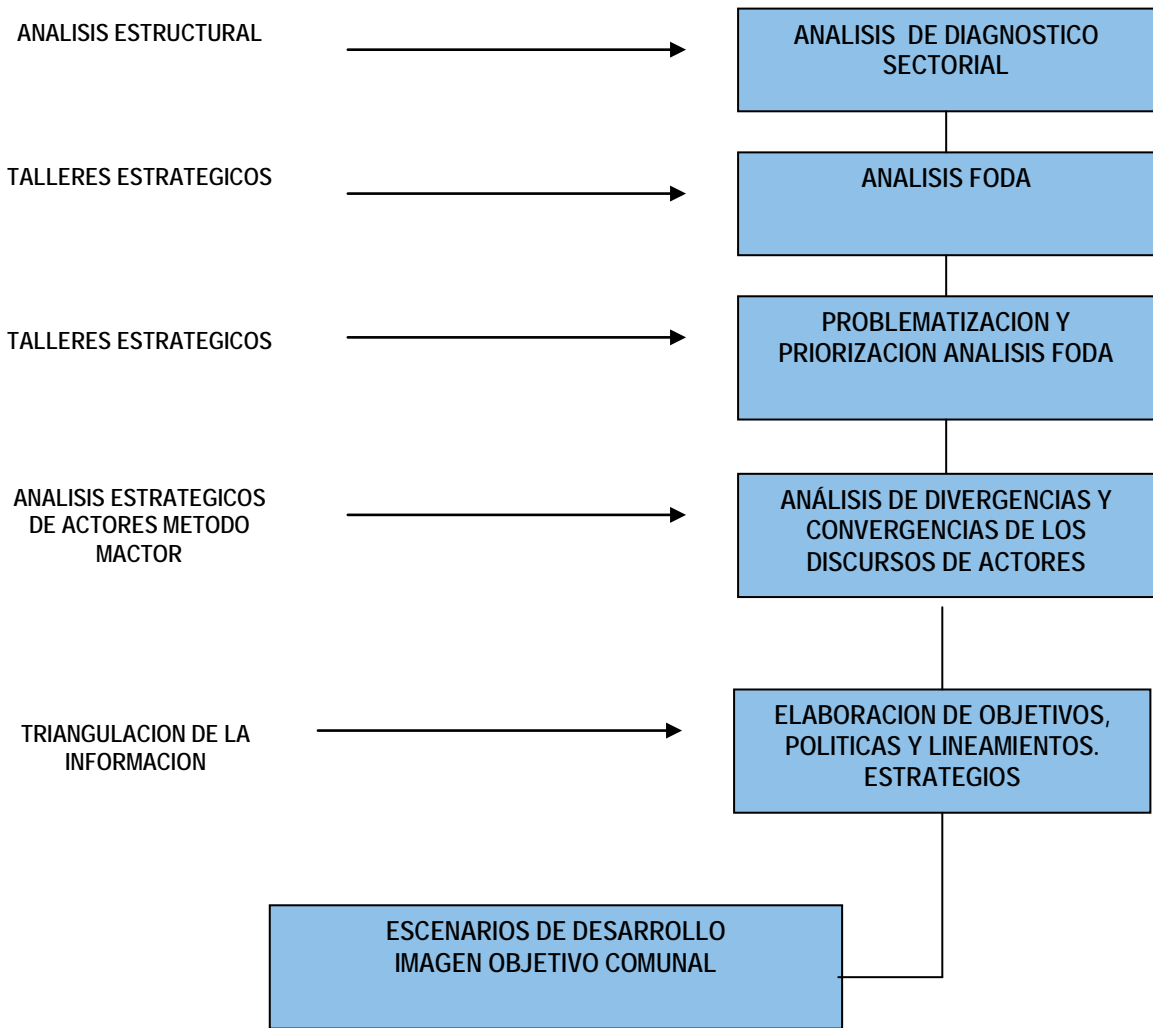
ANALISIS ESTRUCTURAL

ANALISIS DE DIAGNOSTICO SECTORIAL

TALLERES ESTRATEGICOS

ANALISIS FODA

TALLERES ESTRATEGICOS

PROBLEMATIZACION Y PRIORIZACION ANALISIS FODA

ANALISIS ESTRATEGICOS DE ACTORES METODO MACTOR

ANÁLISIS DE DIVERGENCIAS Y CONVERGENCIAS DE LOS DISCURSOS DE ACTORES

TRIANGULACION DE LA INFORMACION

ELABORACION DE OBJETIVOS, POLITICAS Y LINEAMIENTOS. ESTRATEGIOS

ESCENARIOS DE DESARROLLO IMAGEN OBJETIVO COMUNAL